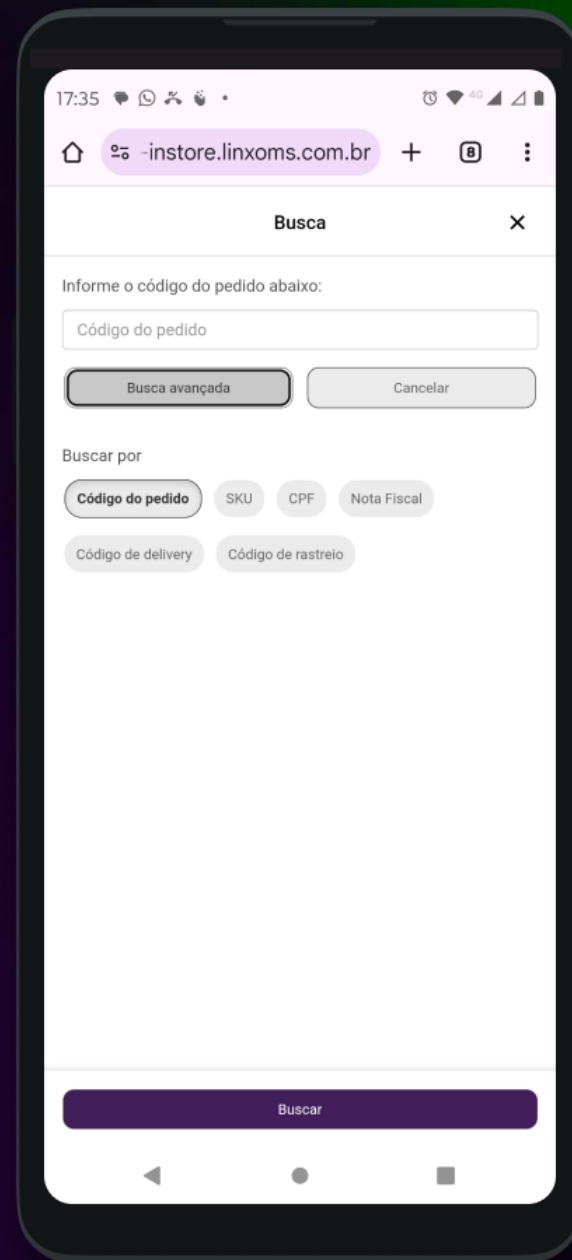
17:35

-instore.linxoms.com.br

8

Busca

Informe o código do pedido abaixo:

Código do pedido

Busca avançada

Cancelar

Buscar por

Código do pedido

SKU

CPF

Nota Fiscal

Código de delivery

Código de rastreio

Buscar